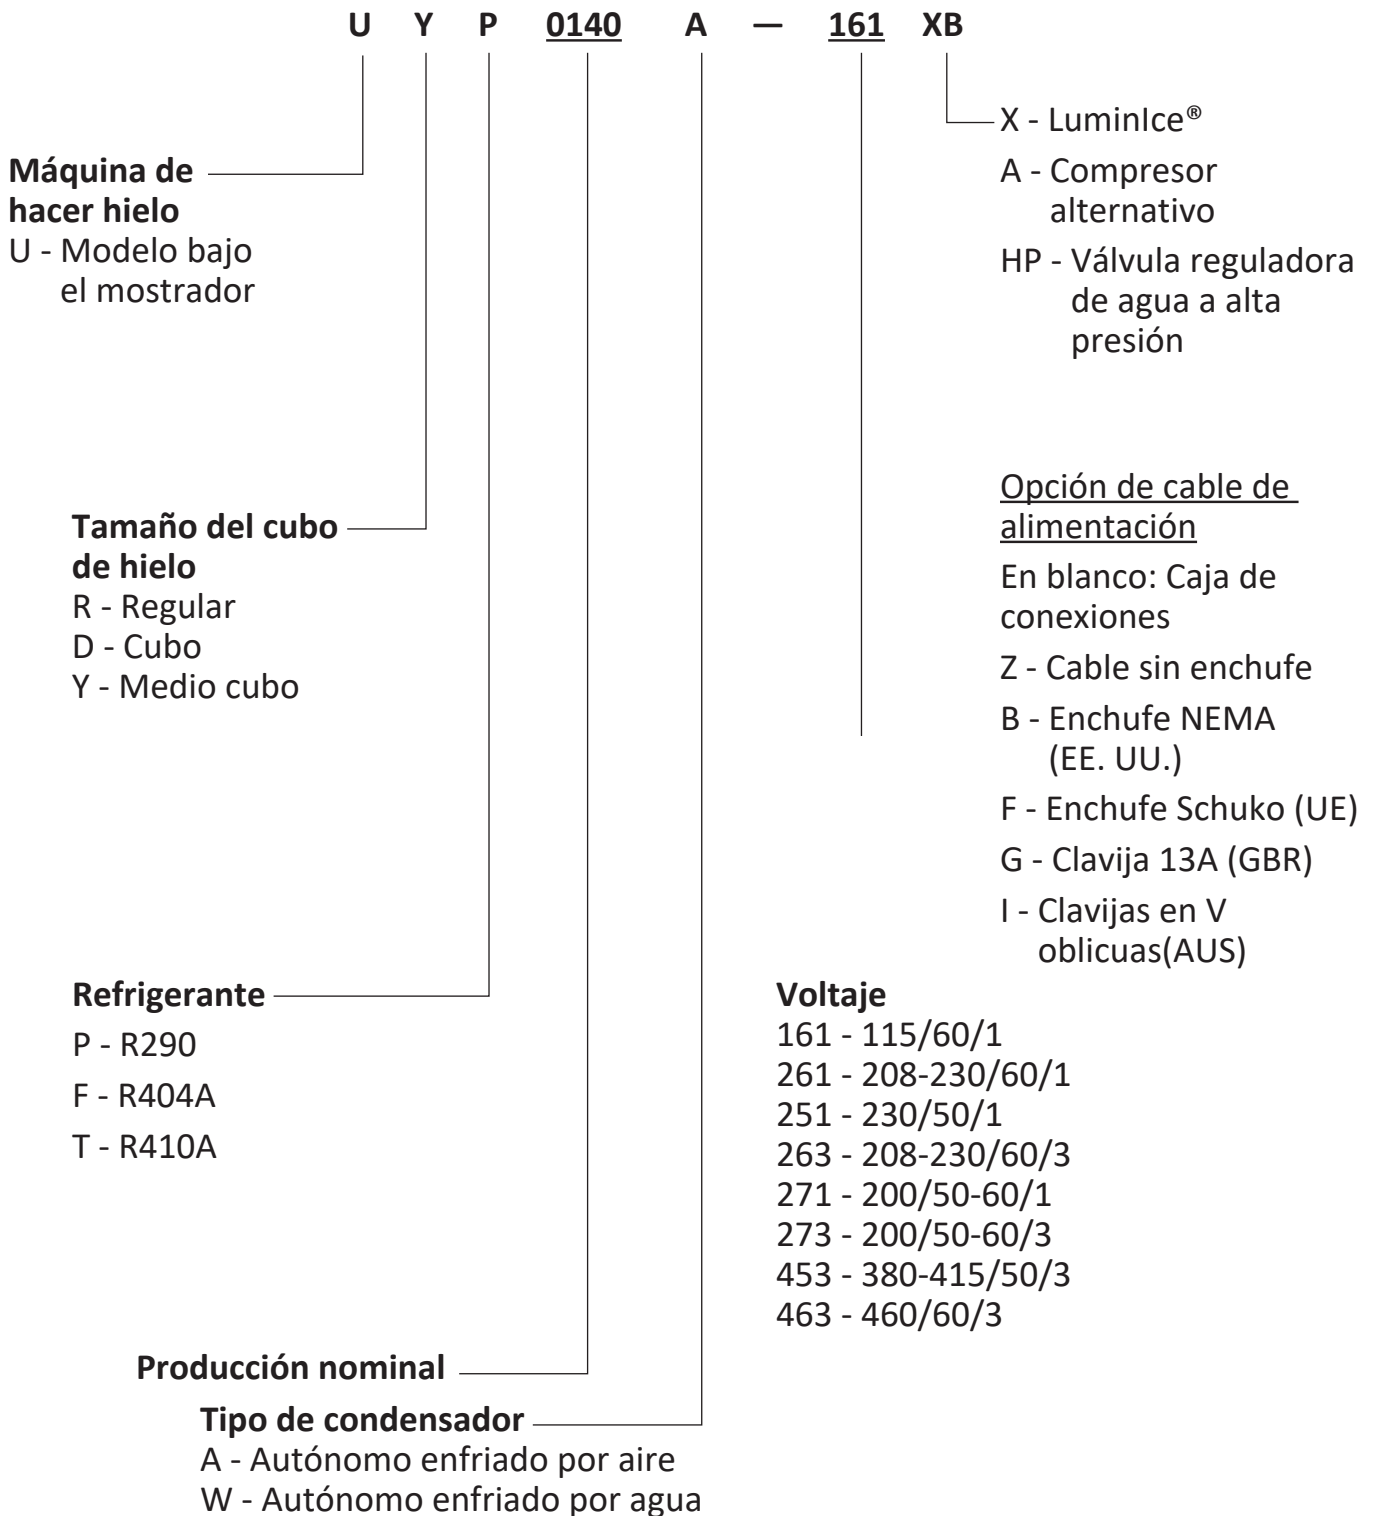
U Y P 0140 A — 161 XB

X - LuminIce®

A - Compresor alternativo

HP - Válvula reguladora de agua a alta presión

Máquina de hacer hielo
U - Modelo bajo el mostrador

Opción de cable de alimentación

En blanco: Caja de conexiones

Z - Cable sin enchufe

B - Enchufe NEMA (EE. UU.)

F - Enchufe Schuko (UE)

G - Clavija 13A (GBR)

I - Clavijas en V oblicuas(AUS)

Tamaño del cubo de hielo
R - Regular
D - Cubo
Y - Medio cubo

Refrigerante

P - R290

F - R404A

T - R410A

Voltaje
161 - 115/60/1
261 - 208-230/60/1
251 - 230/50/1
263 - 208-230/60/3
271 - 200/50-60/1
273 - 200/50-60/3
453 - 380-415/50/3
463 - 460/60/3

Producción nominal

Tipo de condensador
A - Autónomo enfriado por aire
W - Autónomo enfriado por agua